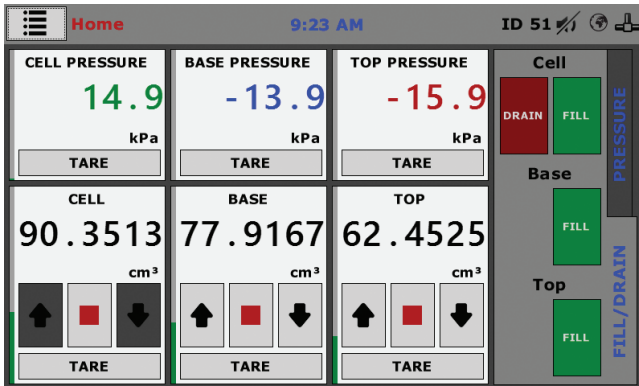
Home

9:23 AM

ID 51

CELL PRESSURE

14.9

kPa

TARE

BASE PRESSURE

-13.9

kPa

TARE

TOP PRESSURE

-15.9

kPa

TARE

Cell

DRAIN

FILL

PRESSURE

Base

FILL

FILL/DRAIN

Top

FILL

CELL

90.3513

cm³

TARE

BASE

77.9167

cm³

TARE

TOP

62.4525

cm³

TARE